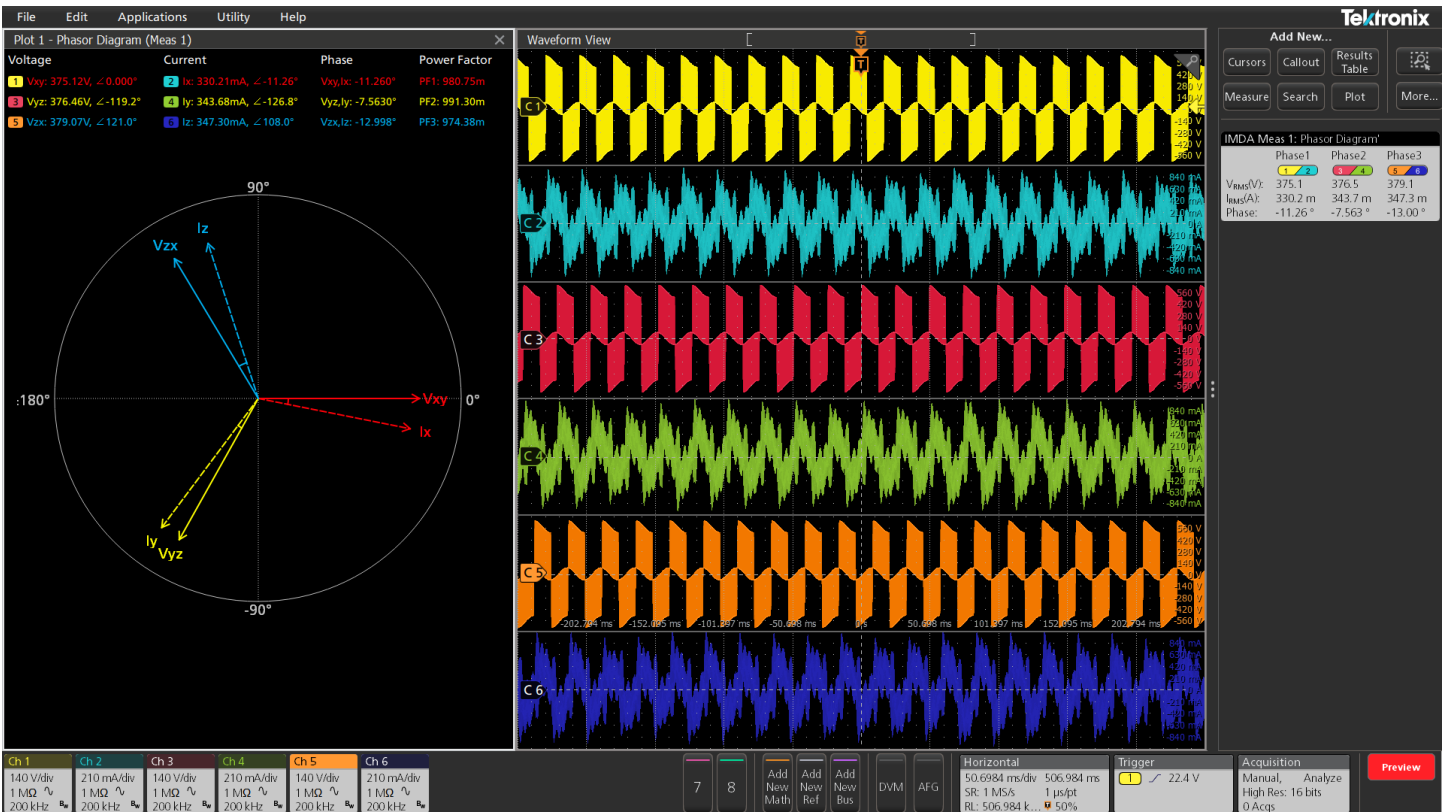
File Edit Applications Utility Help

Tektronix

Plot 1 - Phasor Diagram (Meas 1)

| Voltage | Current | Phase | Power Factor |
|---|---|---|---|
| 1 Vxy: 375.12V, ∠0.000° | 2 Ix: 330.21mA, ∠-11.26° | Vxy,Ix: -11.260° | PF1: 980.75m |
| 3 Vyz: 376.46V, ∠-119.2° | 4 Iy: 343.68mA, ∠-126.8° | Vyz,Iy: -7.5630° | PF2: 991.30m |
| 5 Vzx: 379.07V, ∠121.0° | 6 Iz: 347.30mA, ∠108.0° | Vzx,Iz: -12.998° | PF3: 974.38m |

90°
Vzx
Iz
:180°
Vxy
0°
Ix
Iy
Vyz
-90°

Waveform View

C 1
420 V
280 V
140 V
-140 V
-280 V
-420 V
-560 V

C 2
840 mA
630 mA
420 mA
210 mA
-210 mA
-420 mA
-630 mA
-840 mA

C 3
560 V
420 V
280 V
140 V
-140 V
-280 V
-420 V
-560 V

C 4
840 mA
630 mA
420 mA
210 mA
-210 mA
-420 mA
-630 mA
-840 mA

C 5
560 V
420 V
280 V
140 V
-140 V
-280 V
-420 V
-560 V

-202.794 ms -152.095 ms -101.397 ms -50.698 ms 0 s 50.698 ms 101.397 ms 152.095 ms 202.794 ms

C 6
840 mA
630 mA
420 mA
210 mA
-210 mA
-420 mA
-630 mA
-840 mA

Add New...
Cursors Callout Results Table
Measure Search Plot More...

IMDA Meas 1: Phasor Diagram'

| | Phase1 | Phase2 | Phase3 |
|---|---|---|---|
| | 1 2 | 3 4 | 5 6 |
| $V_{RMS}$(V): | 375.1 | 376.5 | 379.1 |
| $I_{RMS}$(A): | 330.2 m | 343.7 m | 347.3 m |
| Phase: | -11.26 ° | -7.563 ° | -13.00 ° |

Ch 1 140 V/div 1 MΩ 200 kHz
Ch 2 210 mA/div 1 MΩ 200 kHz
Ch 3 140 V/div 1 MΩ 200 kHz
Ch 4 210 mA/div 1 MΩ 200 kHz
Ch 5 140 V/div 1 MΩ 200 kHz
Ch 6 210 mA/div 1 MΩ 200 kHz

7 8 Add New Math Add New Ref Add New Bus DVM AFG

Horizontal
50.6984 ms/div 506.984 ms
SR: 1 MS/s 1 μs/pt
RL: 506.984 k... 50%

Trigger
1 22.4 V

Acquisition
Manual, Analyze
High Res: 16 bits
0 Acqs

Preview